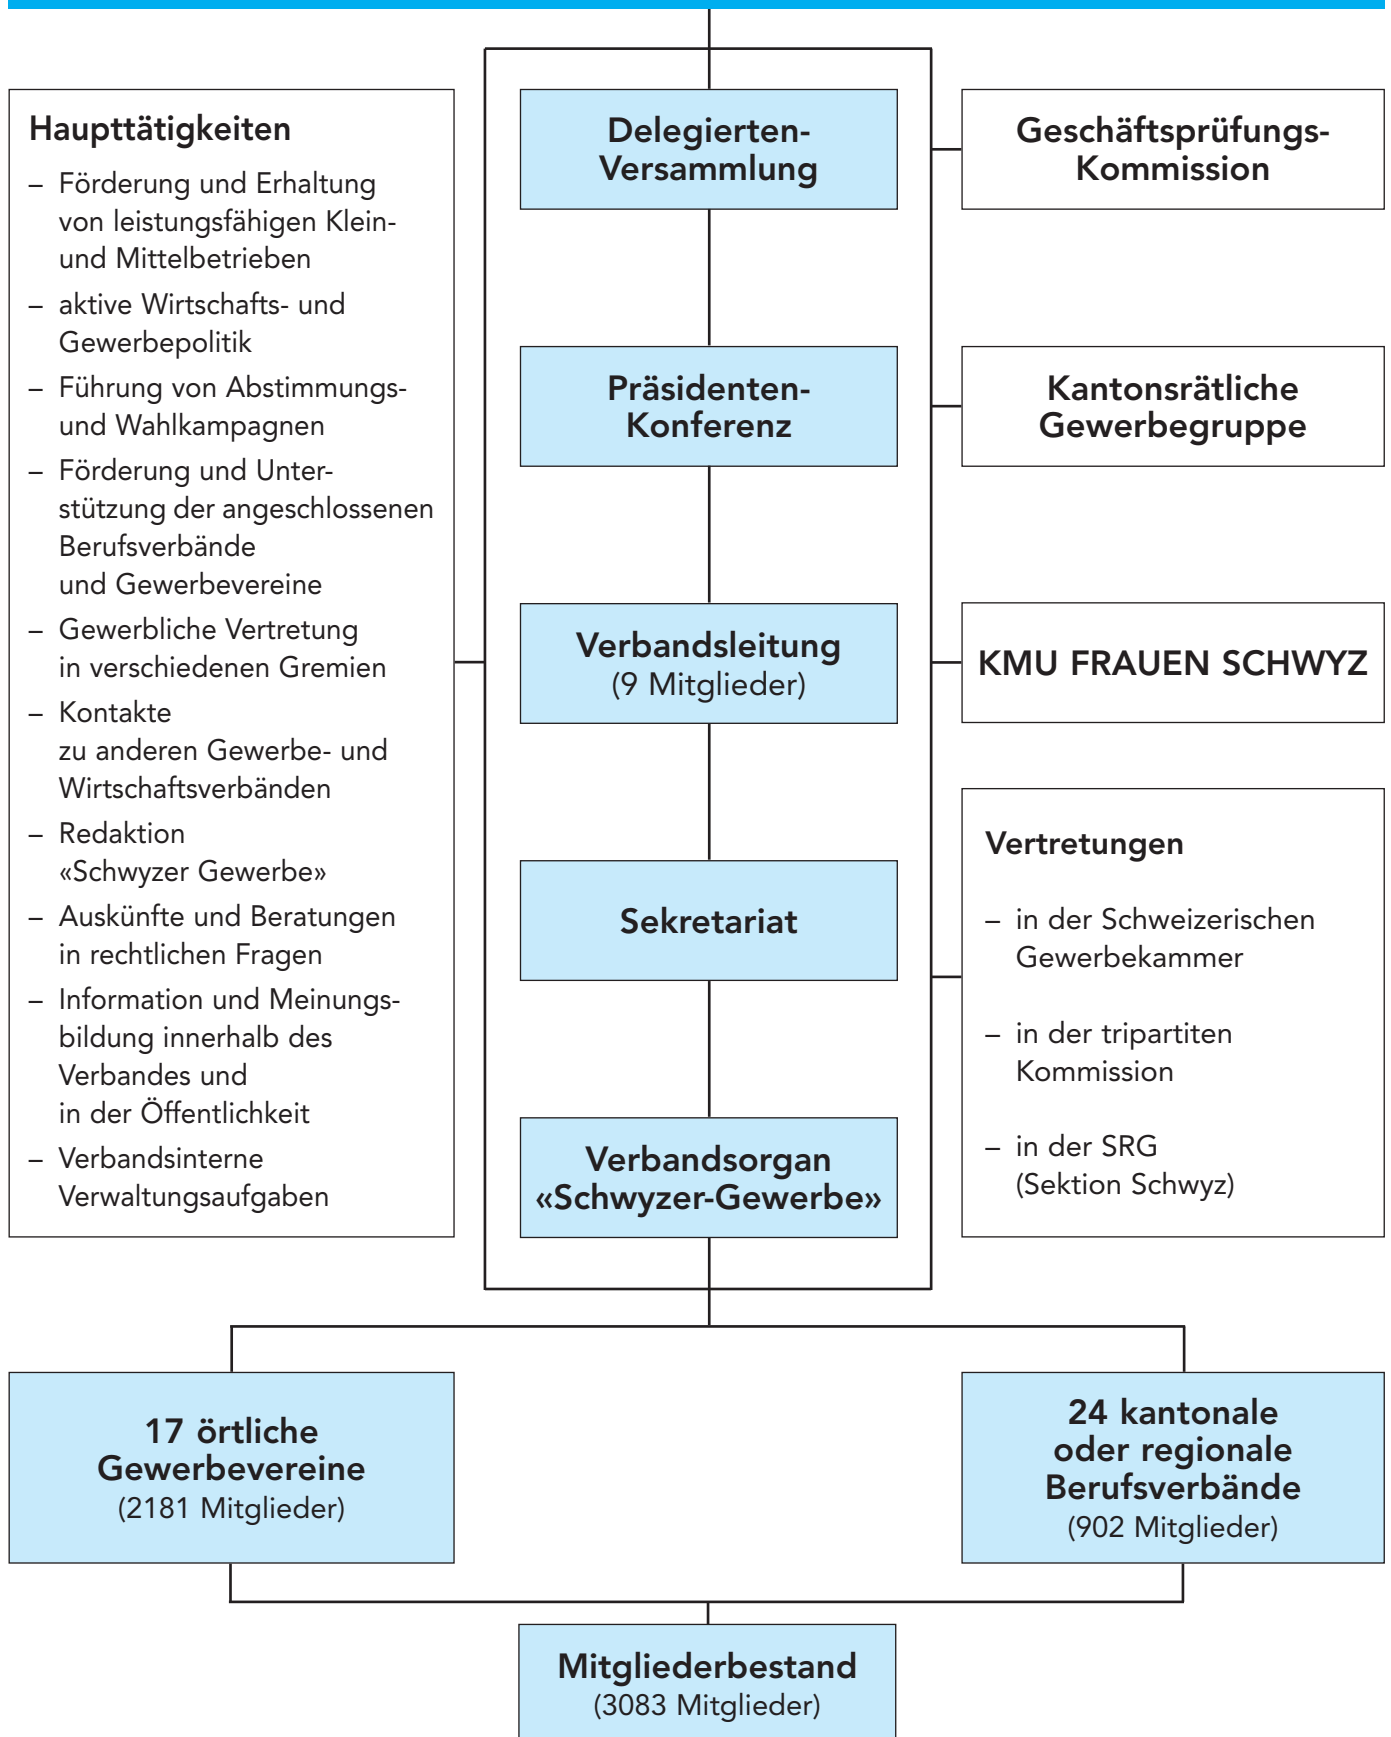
Haupttätigkeiten

– Förderung und Erhaltung von leistungsfähigen Klein- und Mittelbetrieben
– aktive Wirtschafts- und Gewerbepolitik
– Führung von Abstimmungs- und Wahlkampagnen
– Förderung und Unterstützung der angeschlossenen Berufsverbände und Gewerbevereine
– Gewerbliche Vertretung in verschiedenen Gremien
– Kontakte zu anderen Gewerbe- und Wirtschaftsverbänden
– Redaktion «Schwyzer Gewerbe»
– Auskünfte und Beratungen in rechtlichen Fragen
– Information und Meinungsbildung innerhalb des Verbandes und in der Öffentlichkeit
– Verbandsinterne Verwaltungsaufgaben

Delegierten-Versammlung

Präsidenten-Konferenz

Verbandsleitung
(9 Mitglieder)

Sekretariat

Verbandsorgan «Schwyzer-Gewerbe»

Geschäftsprüfungs-Kommission

Kantonsrätliche Gewerbegruppe

KMU FRAUEN SCHWYZ

Vertretungen

– in der Schweizerischen Gewerbekammer
– in der tripartiten Kommission
– in der SRG (Sektion Schwyz)

17 örtliche Gewerbevereine
(2181 Mitglieder)

24 kantonale oder regionale Berufsverbände
(902 Mitglieder)

Mitgliederbestand
(3083 Mitglieder)